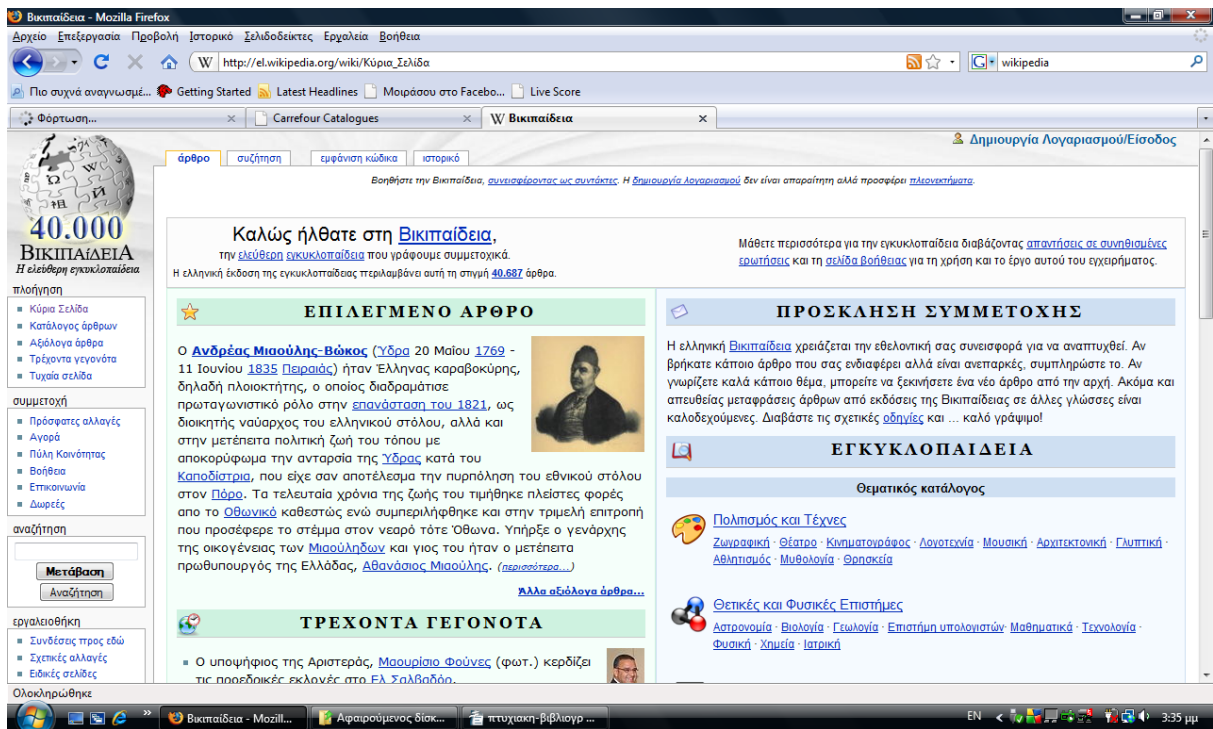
Βικιπαίδεια - Mozilla Firefox

Αρχείο Επεξεργασία Προβολή Ιστορικό Σελιδοδείκτες Εργαλεία Βοήθεια

http://el.wikipedia.org/wiki/Κύρια_Σελίδα

wikipedia

Πιο συχνά αναγνωσμέ... Getting Started Latest Headlines Μοιράσου στο Facebo... Live Score

Φόρτωση... Carrefour Catalogues Βικιπαίδεια

Δημιουργία Λογαριασμού/Είσοδος

άρθρο συζήτηση εμφάνιση κώδικα ιστορικό

Βοηθήστε την Βικιπαίδεια, συνεισφέροντας ως συντάκτες. Η δημιουργία λογαριασμού δεν είναι απαραίτητη αλλά προσφέρει πλεονεκτήματα.

40.000
ΒΙΚΙΠΑΙΔΕΙΑ
Η ελεύθερη εγκυκλοπαίδεια

πλοήγηση
Κύρια Σελίδα
Κατάλογος άρθρων
Αξιόλογα άρθρα
Τρέχοντα γεγονότα
Τυχαία σελίδα

συμμετοχή
Πρόσφατες αλλαγές
Αγορά
Πύλη Κοινότητας
Βοήθεια
Επικοινωνία
Δωρεές

αναζήτηση
Μετάβαση
Αναζήτηση

εργαλειοθήκη
Συνδέσεις προς εδώ
Σχετικές αλλαγές
Ειδικές σελίδες

Καλώς ήλθατε στη Βικιπαίδεια,
την ελεύθερη εγκυκλοπαίδεια που γράφουμε συμμετοχικά.
Η ελληνική έκδοση της εγκυκλοπαίδειας περιλαμβάνει αυτή τη στιγμή 40.687 άρθρα.

Μάθετε περισσότερα για την εγκυκλοπαίδεια διαβάζοντας απαντήσεις σε συνηθισμένες ερωτήσεις και τη σελίδα βοήθειας για τη χρήση και το έργο αυτού του εγχειρήματος.

ΕΠΙΛΕΓΜΕΝΟ ΑΡΘΡΟ

Ο Ανδρέας Μιαούλης-Βώκος (Ύδρα 20 Μαΐου 1769 - 11 Ιουνίου 1835 Πειραιάς) ήταν Έλληνας καραβοκύρης, δηλαδή πλοιοκτήτης, ο οποίος διαδραμάτισε πρωταγωνιστικό ρόλο στην επανάσταση του 1821, ως διοικητής ναύαρχος του ελληνικού στόλου, αλλά και στην μετέπειτα πολιτική ζωή του τόπου με αποκορύφωμα την ανταρσία της Ύδρας κατά του Καποδίστρια, που είχε σαν αποτέλεσμα την πυρπόληση του εθνικού στόλου στον Πόρο. Τα τελευταία χρόνια της ζωής του τιμήθηκε πλείστες φορές απο το Οθωνικό καθεστώς ενώ συμπεριλήφθηκε και στην τριμελή επιτροπή που προσέφερε το στέμμα στον νεαρό τότε Όθωνα. Υπήρξε ο γενάρχης της οικογένειας των Μιαούληδων και γιος του ήταν ο μετέπειτα πρωθυπουργός της Ελλάδας, Αθανάσιος Μιαούλης. (περισσότερα...)

Άλλα αξιόλογα άρθρα...

ΤΡΕΧΟΝΤΑ ΓΕΓΟΝΟΤΑ

Ο υποψήφιος της Αριστεράς, Μαουρίσιο Φούνες (φωτ.) κερδίζει τις προεδρικές εκλογές στο Ελ Σαλβαδόρ.

ΠΡΟΣΚΛΗΣΗ ΣΥΜΜΕΤΟΧΗΣ

Η ελληνική Βικιπαίδεια χρειάζεται την εθελοντική σας συνεισφορά για να αναπτυχθεί. Αν βρήκατε κάποιο άρθρο που σας ενδιαφέρει αλλά είναι ανεπαρκές, συμπληρώστε το. Αν γνωρίζετε καλά κάποιο θέμα, μπορείτε να ξεκινήσετε ένα νέο άρθρο από την αρχή. Ακόμα και απευθείας μεταφράσεις άρθρων από εκδόσεις της Βικιπαίδειας σε άλλες γλώσσες είναι καλοδεχούμενες. Διαβάστε τις σχετικές οδηγίες και ... καλό γράψιμο!

ΕΓΚΥΚΛΟΠΑΙΔΕΙΑ

Θεματικός κατάλογος

Πολιτισμός και Τέχνες
Ζωγραφική · Θέατρο · Κινηματογράφος · Λογοτεχνία · Μουσική · Αρχιτεκτονική · Γλυπτική · Αθλητισμός · Μυθολογία · Θρησκεία

Θετικές και Φυσικές Επιστήμες
Αστρονομία · Βιολογία · Γεωλογία · Επιστήμη υπολογιστών · Μαθηματικά · Τεχνολογία · Φυσική · Χημεία · Ιατρική

Ολοκληρώθηκε

Βικιπαίδεια - Mozill... Αφαιρούμενος δίσκ... πτυχιακη-βιβλιογρ ... EN 3:35 μμ